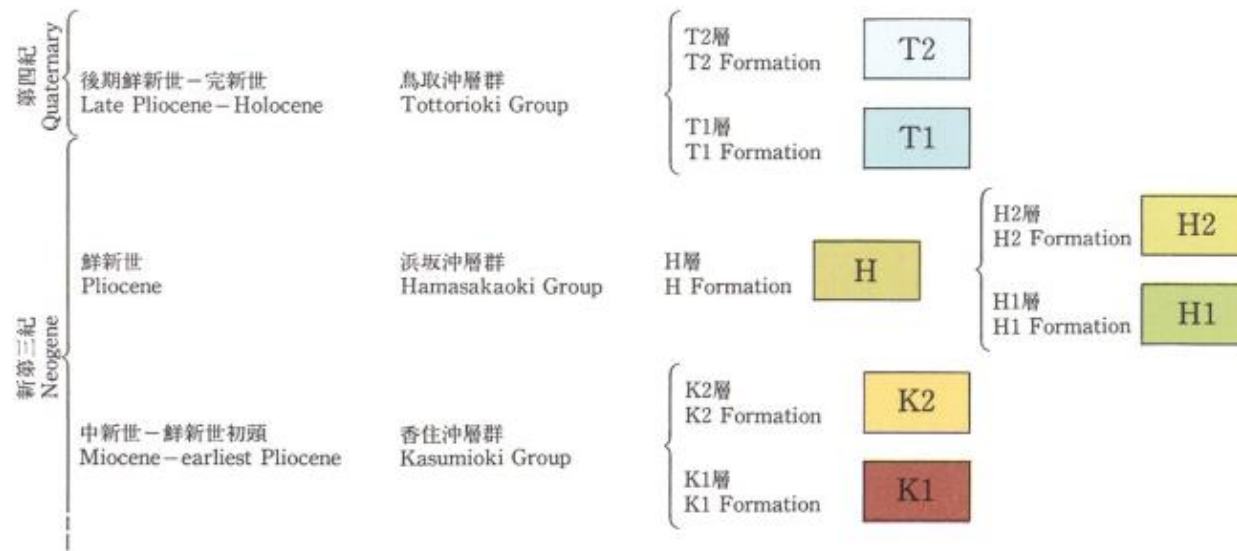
第四紀
Quaternary

後期鮮新世－完新世
Late Pliocene－Holocene

鳥取沖層群
Tottorioki Group

T2層
T2 Formation

T2

T1層
T1 Formation

T1

新第三紀
Neogene

鮮新世
Pliocene

浜坂沖層群
Hamasakaoki Group

H層
H Formation

H

H2層
H2 Formation

H2

H1層
H1 Formation

H1

中新世－鮮新世初頭
Miocene－earliest Pliocene

香住沖層群
Kasumioki Group

K2層
K2 Formation

K2

K1層
K1 Formation

K1